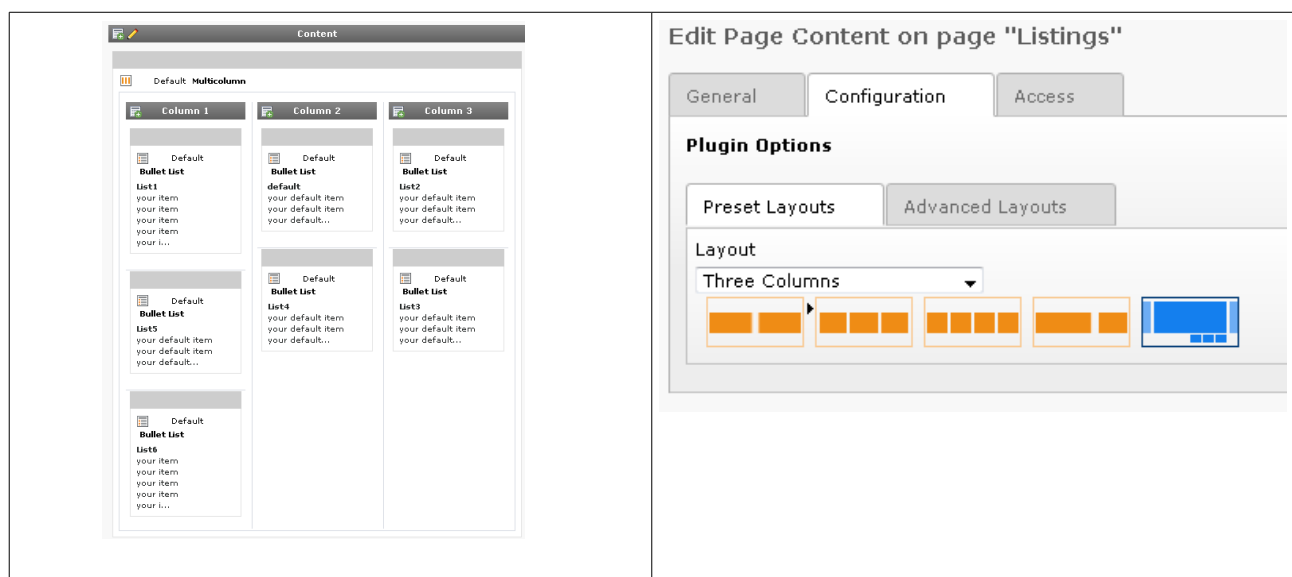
Content

Default Multicolumn

Column 1

Default
Bullet List
List1
your item
your item
your item
your item
your i...

Default
Bullet List
List5
your default item
your default item
your default...

Default
Bullet List
List6
your item
your item
your item
your item
your i...

Column 2

Default
Bullet List
default
your default item
your default item
your default...

Default
Bullet List
List4
your default item
your default item
your default...

Column 3

Default
Bullet List
List2
your default item
your default item
your default...

Default
Bullet List
List3
your default item
your default item
your default...

Edit Page Content on page "Listings"

General | Configuration | Access

Plugin Options

Preset Layouts | Advanced Layouts

Layout
Three Columns